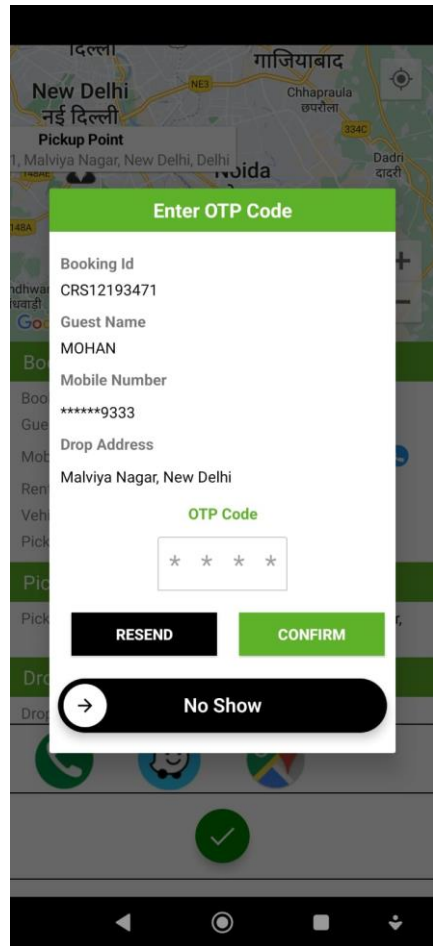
दिल्ली
गाजियाबाद
New Delhi
नई दिल्ली
NE3
Chhapraula
छपरौला
334C
Pickup Point
1, Malviya Nagar, New Delhi, Delhi
Noida
Dadri
दादरी
148A

Enter OTP Code

Booking Id
CRS12193471
Guest Name
MOHAN
Mobile Number
******9333
Drop Address
Malviya Nagar, New Delhi
OTP Code
* * * *

RESEND
CONFIRM

No Show